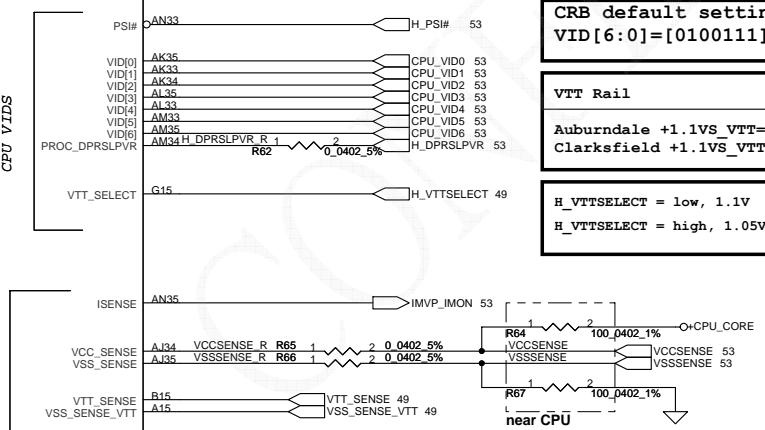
CPU VIDS

PSI# AN33 H_PSI# 53

VID[0] AK35 CPU_VID0 53
VID[1] AK33 CPU_VID1 53
VID[2] AK34 CPU_VID2 53
VID[3] AL35 CPU_VID3 53
VID[4] AL33 CPU_VID4 53
VID[5] AM33 CPU_VID5 53
VID[6] AM35 CPU_VID6 53
PROC_DPRSLPVR AM34 H_DPRSLPVR_R 1 R62 2 0_0402_5% H_DPRSLPVR 53

VTT_SELECT G15 H_VTTSELECT 49

CRB default settin
VID[6:0]=[0100111]

VTT Rail

Auburndale +1.1VS_VTT=
Clarksfield +1.1VS_VTT

H_VTTSELECT = low, 1.1V
H_VTTSELECT = high, 1.05V

ISENSE AN35 IMVP_IMON 53

VCC_SENSE AJ34 VCCSENSE_R R65 1 2 0_0402_5%
VSS_SENSE AJ35 VSSSENSE_R R66 1 2 0_0402_5%

R64 1 2 100_0402_1% +CPU_CORE
VCCSENSE
VSSSENSE
VCCSENSE 53
VSSSENSE 53
R67 1 2 100_0402_1%
near CPU

VTT_SENSE B15 VTT_SENSE 49
VSS_SENSE_VTT A15 VSS_SENSE_VTT 49